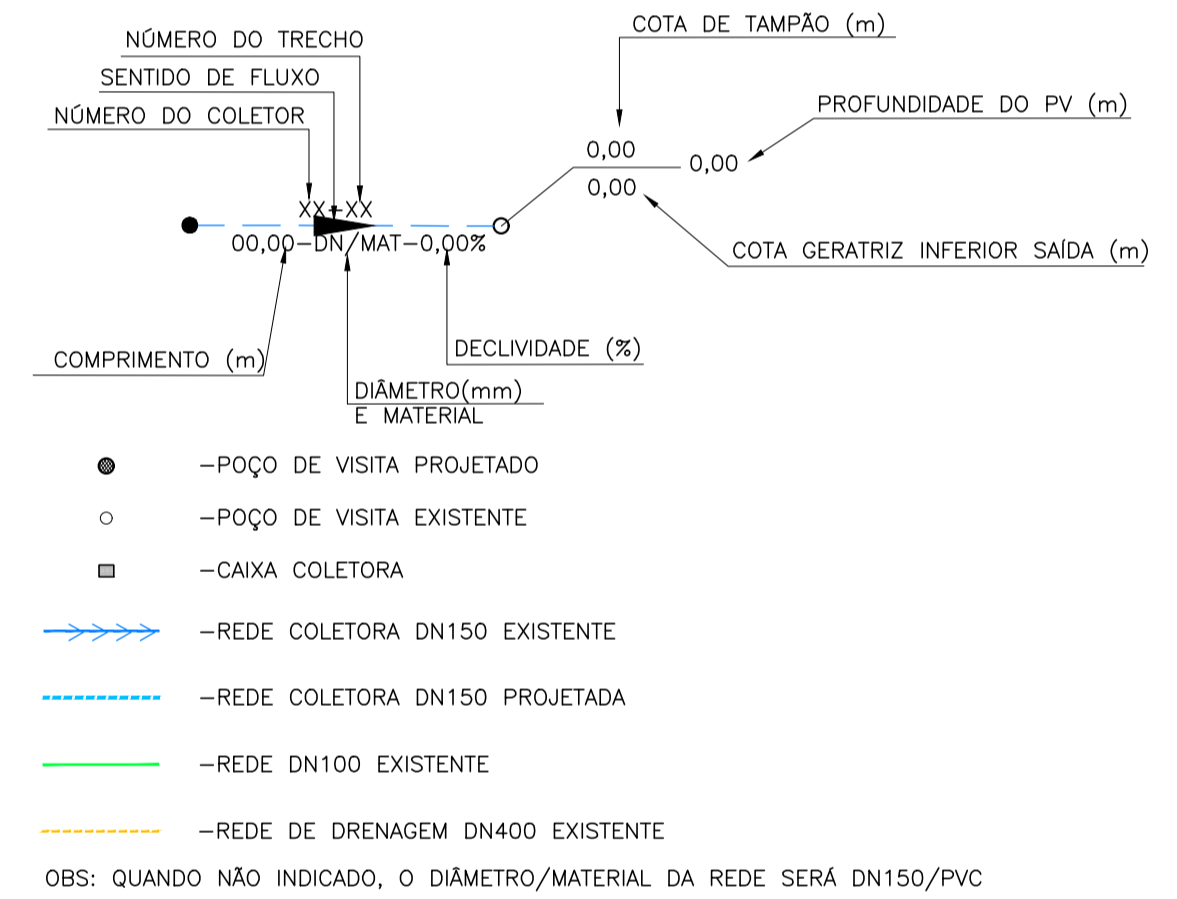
NÚMERO DO TRECHO

SENTIDO DE FLUXO

NÚMERO DO COLETOR

COTA DE TAMPÃO (m)

PROFUNDIDADE DO PV (m)

0,00

0,00

0,00

XX-XX

00,00-DN/MAT-0,00%

COTA GERATRIZ INFERIOR SAÍDA (m)

COMPRIMENTO (m)

DECLIVIDADE (%)

DIÂMETRO(mm)
E MATERIAL

-POÇO DE VISITA PROJETADO

-POÇO DE VISITA EXISTENTE

-CAIXA COLETORA

-REDE COLETORA DN150 EXISTENTE

-REDE COLETORA DN150 PROJETADA

-REDE DN100 EXISTENTE

-REDE DE DRENAGEM DN400 EXISTENTE

OBS: QUANDO NÃO INDICADO, O DIÂMETRO/MATERIAL DA REDE SERÁ DN150/PVC